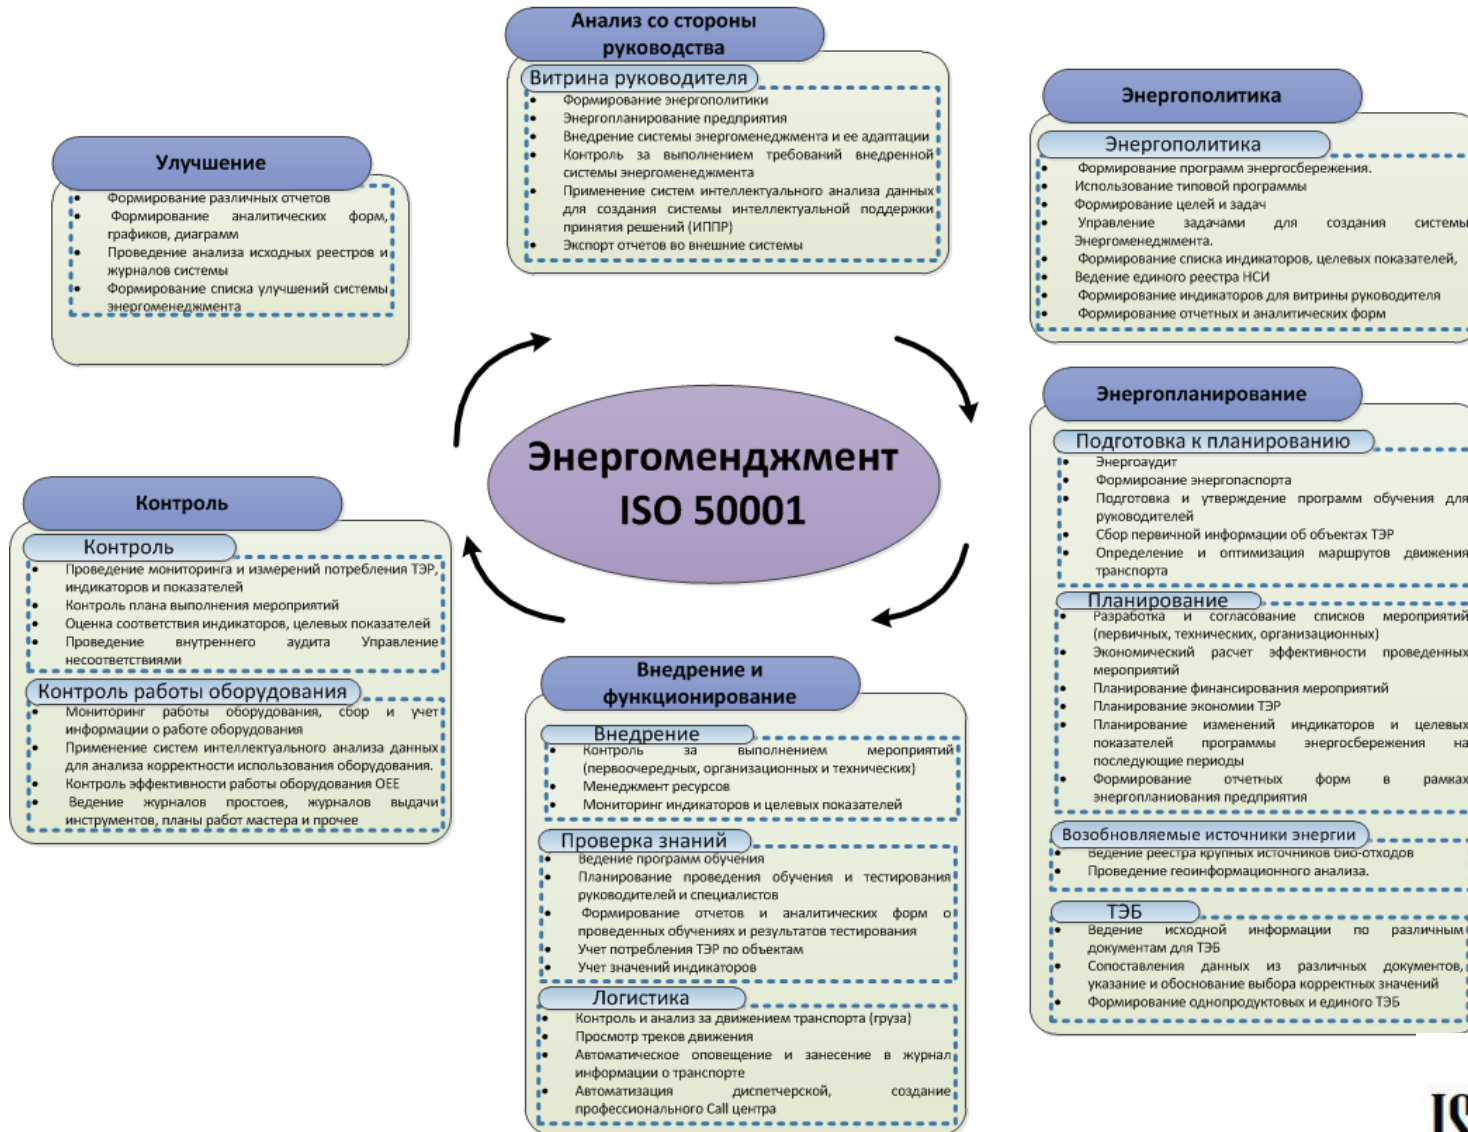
Анализ со стороны руководства

Витрина руководителя

- Формирование энергополитики
- Энергопланирование предприятия
- Внедрение системы энергоменеджмента и ее адаптации
- Контроль за выполнением требований внедренной системы энергоменеджмента
- Применение систем интеллектуального анализа данных для создания системы интеллектуальной поддержки принятия решений (ИППР)
- Экспорт отчетов во внешние системы

Улучшение

- Формирование различных отчетов
- Формирование аналитических форм, графиков, диаграмм
- Проведение анализа исходных реестров и журналов системы
- Формирование списка улучшений системы энергоменеджмента

Энергополитика

Энергополитика

- Формирование программ энергосбережения.
- Использование типовой программы
- Формирование целей и задач
- Управление задачами для создания системы Энергоменеджмента.
- Формирование списка индикаторов, целевых показателей,
- Ведение единого реестра НСИ
- Формирование индикаторов для витрины руководителя
- Формирование отчетных и аналитических форм

Энергомендж­мент ISO 50001

Энергопланирование

Подготовка к планированию

- Энергоаудит
- Формирование энергопаспорта
- Подготовка и утверждение программ обучения для руководителей
- Сбор первичной информации об объектах ТЭР
- Определение и оптимизация маршрутов движения транспорта

Планирование

- Разработка и согласование списков мероприятий (первичных, технических, организационных)
- Экономический расчет эффективности проведенных мероприятий
- Планирование финансирования мероприятий
- Планирование экономии ТЭР
- Планирование изменений индикаторов и целевых показателей программы энергосбережения на последующие периоды
- Формирование отчетных форм в рамках энергопланирования предприятия

Возобновляемые источники энергии

- Ведение реестра крупных источников био-отходов
- Проведение геоинформационного анализа.

ТЭБ

- Ведение исходной информации по различным документам для ТЭБ
- Сопоставления данных из различных документов, указание и обоснование выбора корректных значений
- Формирование однопродуктовых и единого ТЭБ

Контроль

Контроль

- Проведение мониторинга и измерений потребления ТЭР, индикаторов и показателей
- Контроль плана выполнения мероприятий
- Оценка соответствия индикаторов, целевых показателей
- Проведение внутреннего аудита Управление несоответствиями

Контроль работы оборудования

- Мониторинг работы оборудования, сбор и учет информации о работе оборудования
- Применение систем интеллектуального анализа данных для анализа корректности использования оборудования.
- Контроль эффективности работы оборудования OEE
- Ведение журналов простоев, журналов выдачи инструментов, планы работ мастера и прочее

Внедрение и функционирование

Внедрение

- Контроль за выполнением мероприятий (первоочередных, организационных и технических)
- Менеджмент ресурсов
- Мониторинг индикаторов и целевых показателей

Проверка знаний

- Ведение программ обучения
- Планирование проведения обучения и тестирования руководителей и специалистов
- Формирование отчетов и аналитических форм о проведенных обучениях и результатах тестирования
- Учет потребления ТЭР по объектам
- Учет значений индикаторов

Логистика

- Контроль и анализ за движением транспорта (груза)
- Просмотр треков движения
- Автоматическое оповещение и занесение в журнал информации о транспорте
- Автоматизация диспетчерской, создание профессионального Call центра

IS